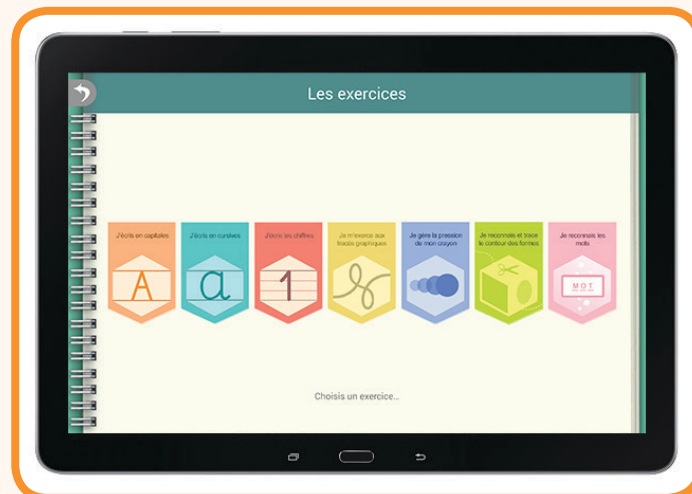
Les exercices

J'écris en capitales

A

J'écris en cursives

a

J'écris les chiffres

1

Je m'exerce aux tracés graphiques

Je gère la pression de mon crayon

Je reconnais et trace le contour des formes

Je reconnais les mots

MOT

Choisis un exercice...